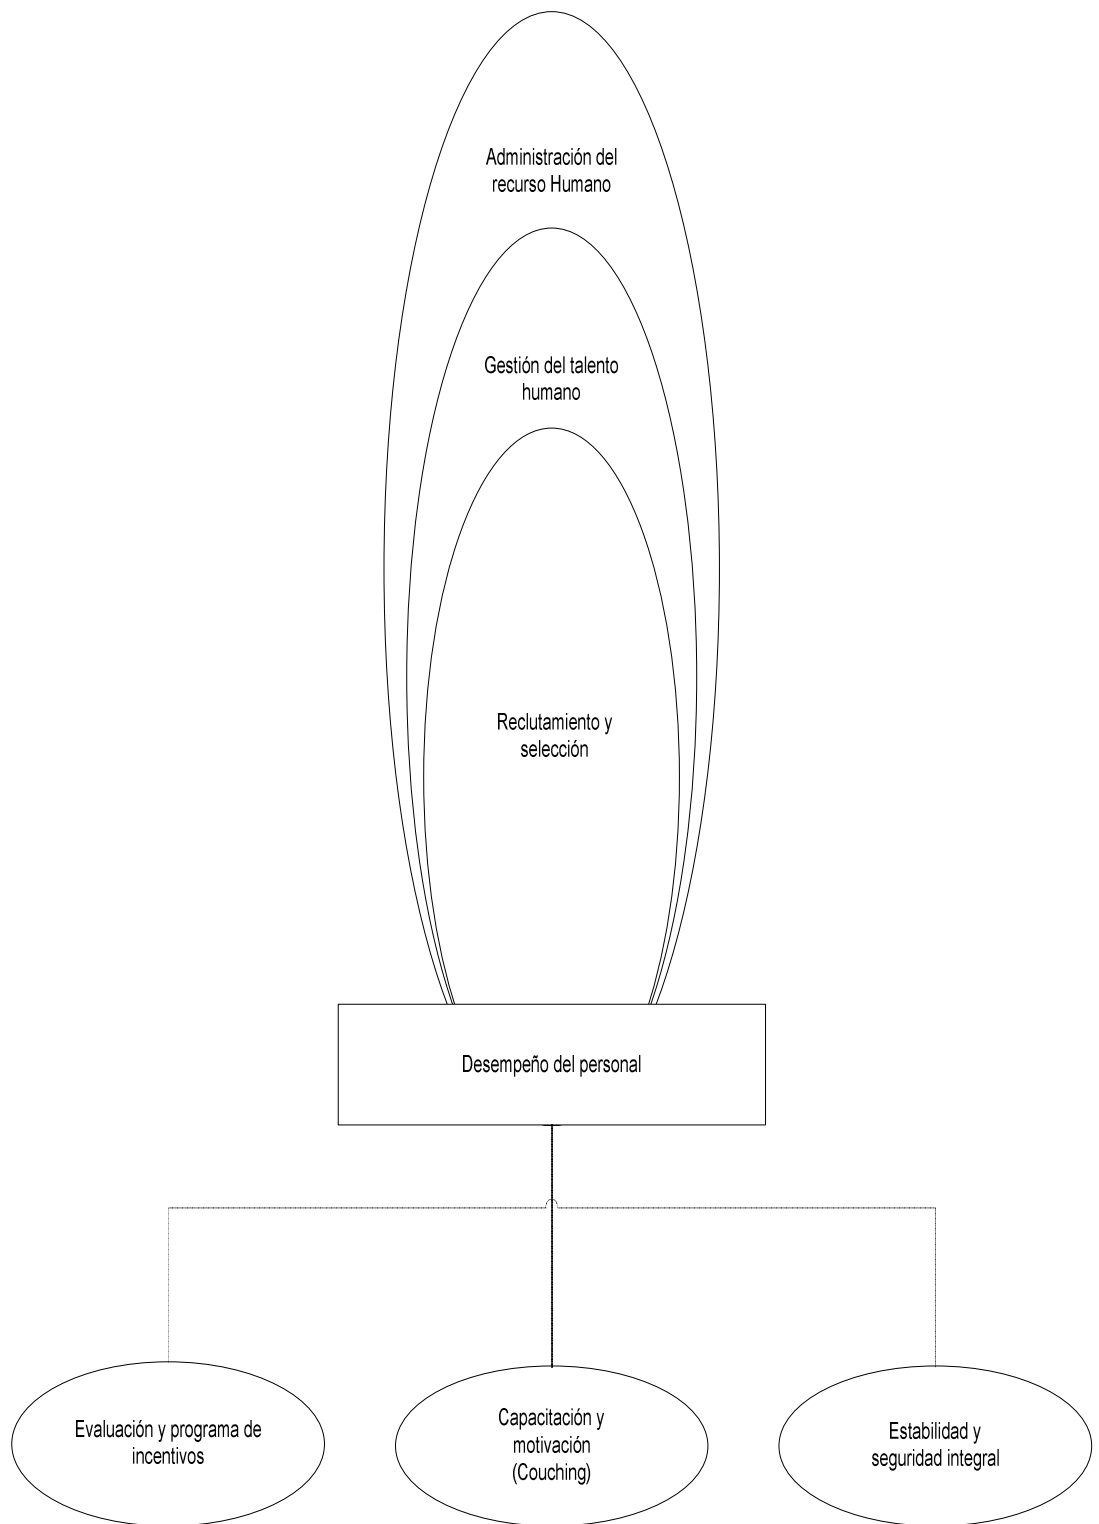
Administración del recurso Humano

Gestión del talento humano

Reclutamiento y selección

Desempeño del personal

Evaluación y programa de incentivos

Capacitación y motivación (Couching)

Estabilidad y seguridad integral